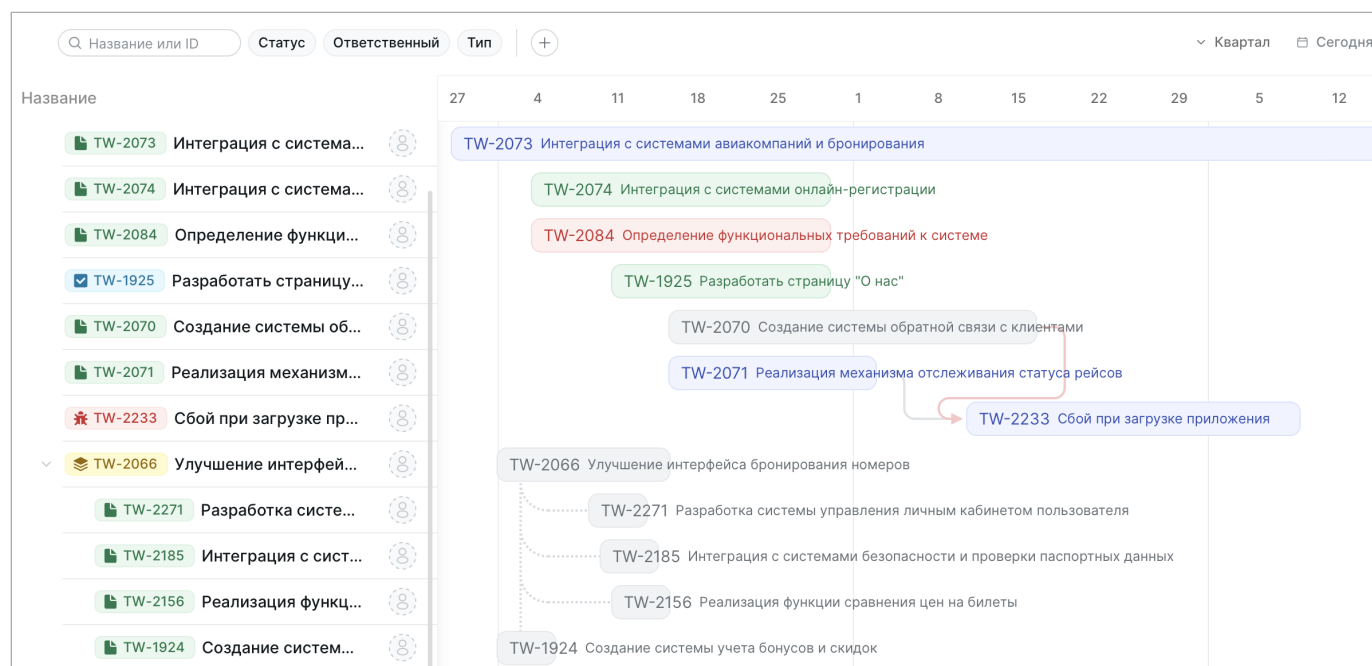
Название или ID Статус Ответственный Тип + Квартал Сегодня

Название

| 27 | 4 | 11 | 18 | 25 | 1 | 8 | 15 | 22 | 29 | 5 | 12 |
|---|---|---|---|---|---|---|---|---|---|---|---|

TW-2073 Интеграция с система...
TW-2074 Интеграция с система...
TW-2084 Определение функци...
TW-1925 Разработать страницу...
TW-2070 Создание системы об...
TW-2071 Реализация механизм...
TW-2233 Сбой при загрузке пр...
TW-2066 Улучшение интерфей...
TW-2271 Разработка систе...
TW-2185 Интеграция с сист...
TW-2156 Реализация функц...
TW-1924 Создание систем...

TW-2073 Интеграция с системами авиакомпаний и бронирования
TW-2074 Интеграция с системами онлайн-регистрации
TW-2084 Определение функциональных требований к системе
TW-1925 Разработать страницу "О нас"
TW-2070 Создание системы обратной связи с клиентами
TW-2071 Реализация механизма отслеживания статуса рейсов
TW-2233 Сбой при загрузке приложения
TW-2066 Улучшение интерфейса бронирования номеров
TW-2271 Разработка системы управления личным кабинетом пользователя
TW-2185 Интеграция с системами безопасности и проверки паспортных данных
TW-2156 Реализация функции сравнения цен на билеты
TW-1924 Создание системы учета бонусов и скидок